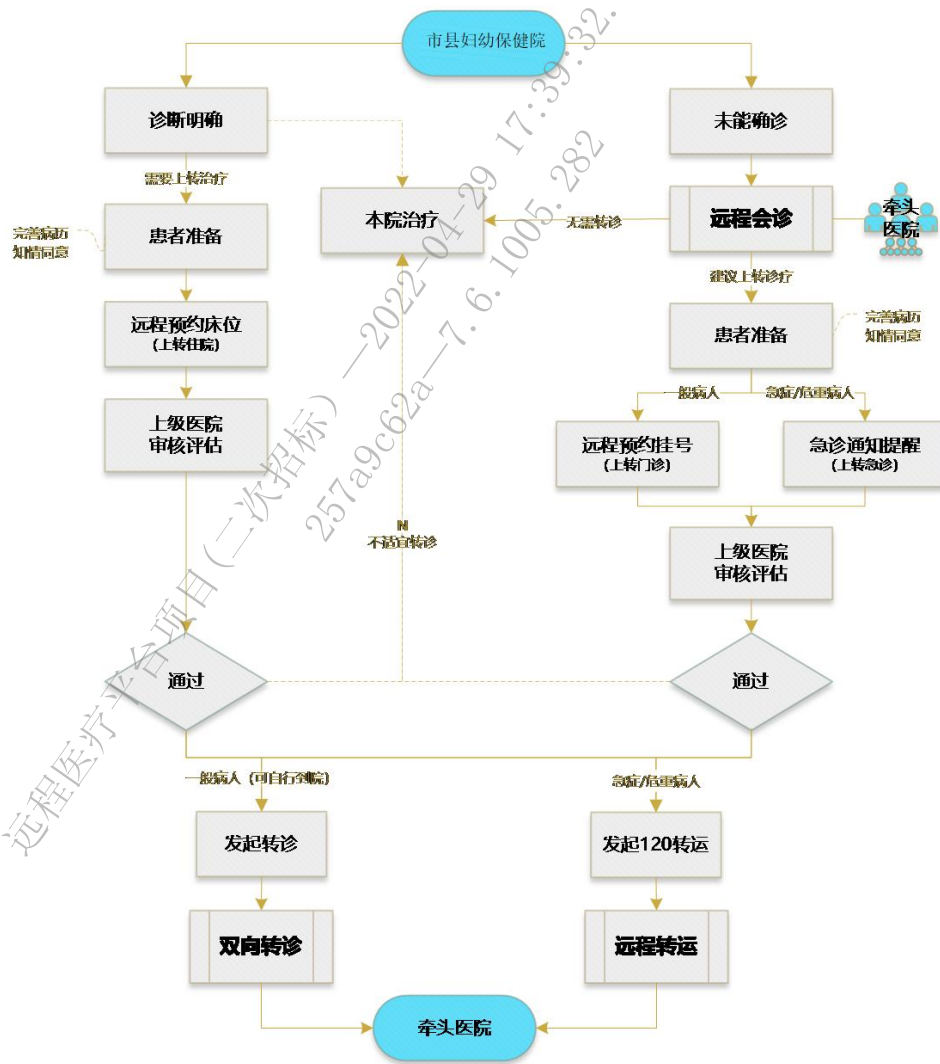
市县妇幼保健院

诊断明确

未能确诊

需要上转治疗

本院治疗

无需转诊

远程会诊

牵头医院

完善病历
知情同意

患者准备

建议上转诊疗

远程预约床位
(上转住院)

患者准备

完善病历
知情同意

一般病人

急症/危重病人

上级医院
审核评估

远程预约挂号
(上转门诊)

急诊通知提醒
(上转急诊)

N
不适宜转诊

上级医院
审核评估

通过

通过

一般病人 (可自行到院)

急症/危重病人

发起转诊

发起120转运

双向转诊

远程转运

牵头医院

远程医疗平台项目(二次招标)—2022-04-29 17:39:32.
257a9c62a—7.6.1005.282